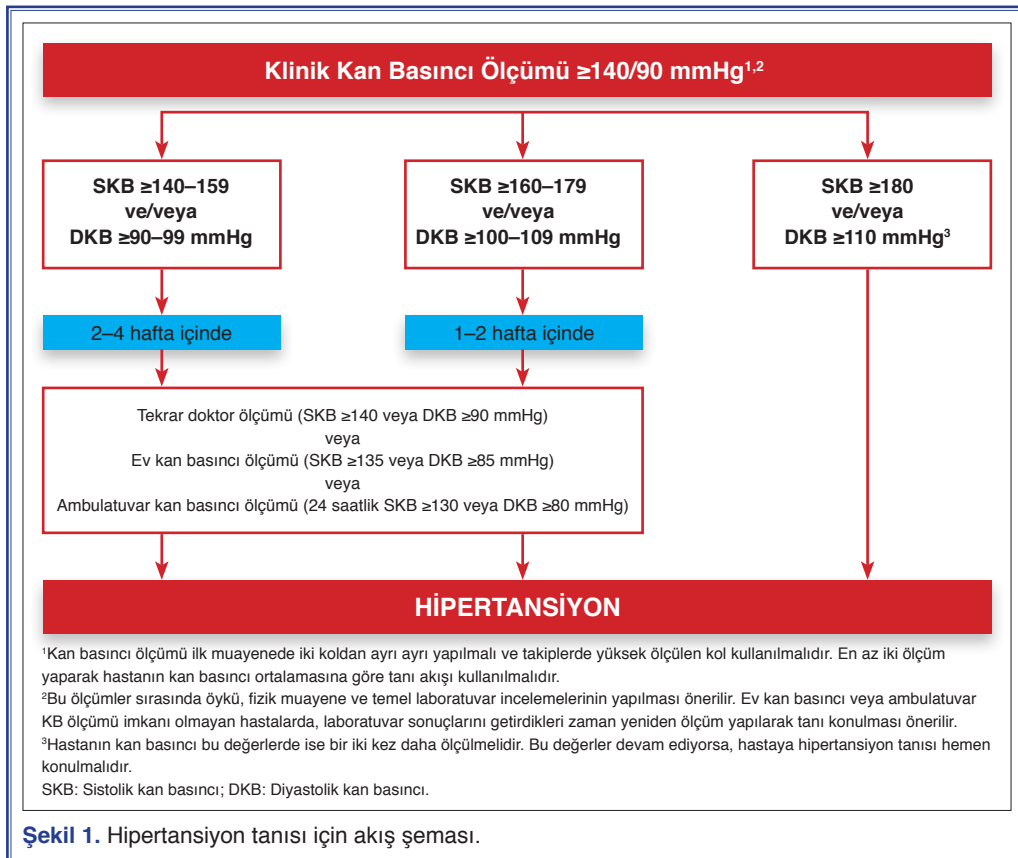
Klinik Kan Basıncı Ölçümü ≥140/90 mmHg$^{1,2}$

SKB ≥140–159
ve/veya
DKB ≥90–99 mmHg

SKB ≥160–179
ve/veya
DKB ≥100–109 mmHg

SKB ≥180
ve/veya
DKB ≥110 mmHg$^{3}$

2–4 hafta içinde

1–2 hafta içinde

Tekrar doktor ölçümü (SKB ≥140 veya DKB ≥90 mmHg)
veya
Ev kan basıncı ölçümü (SKB ≥135 veya DKB ≥85 mmHg)
veya
Ambulatuvar kan basıncı ölçümü (24 saatlik SKB ≥130 veya DKB ≥80 mmHg)

HİPERTANSİYON

$^{1}$Kan basıncı ölçümü ilk muayenede iki koldan ayrı ayrı yapılmalı ve takiplerde yüksek ölçülen kol kullanılmalıdır. En az iki ölçüm yaparak hastanın kan basıncı ortalamasına göre tanı akışı kullanılmalıdır.
$^{2}$Bu ölçümler sırasında öykü, fizik muayene ve temel laboratuvar incelemelerinin yapılması önerilir. Ev kan basıncı veya ambulatuvar KB ölçümü imkanı olmayan hastalarda, laboratuvar sonuçlarını getirdikleri zaman yeniden ölçüm yapılarak tanı konulması önerilir.
$^{3}$Hastanın kan basıncı bu değerlerde ise bir iki kez daha ölçülmelidir. Bu değerler devam ediyorsa, hastaya hipertansiyon tanısı hemen konulmalıdır.
SKB: Sistolik kan basıncı; DKB: Diyastolik kan basıncı.

Şekil 1. Hipertansiyon tanısı için akış şeması.